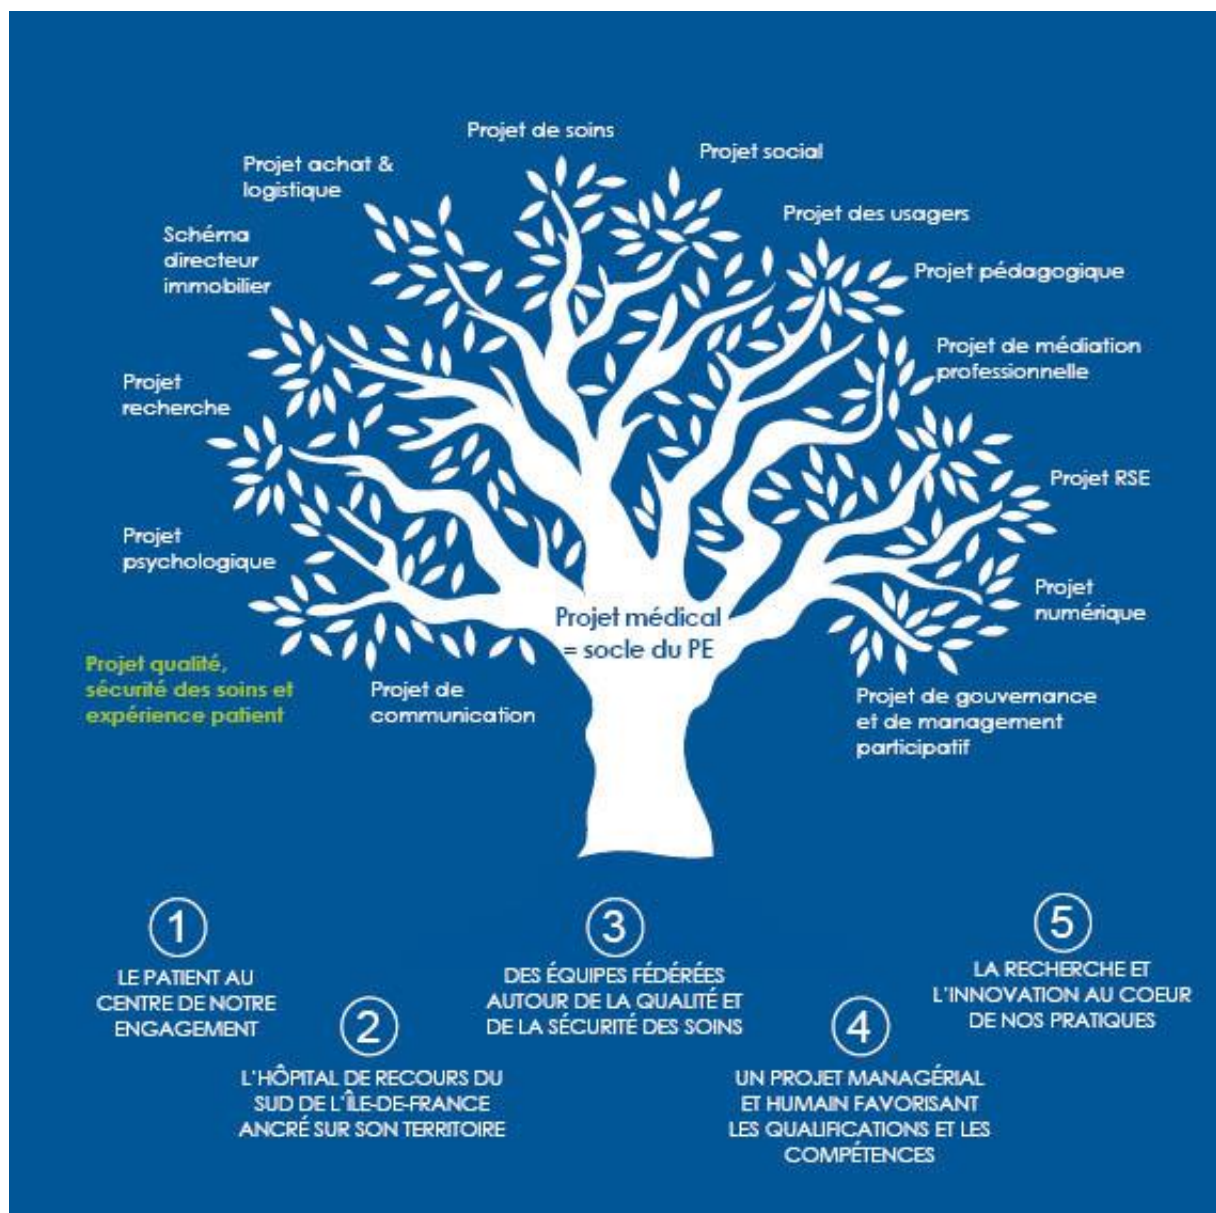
Projet de soins

Projet achat & logistique

Projet social

Schéma directeur immobilier

Projet des usagers

Projet pédagogique

Projet de médiation professionnelle

Projet recherche

Projet RSE

Projet psychologique

Projet médical = socle du PE

Projet numérique

Projet qualité, sécurité des soins et expérience patient

Projet de communication

Projet de gouvernance et de management participatif

1
LE PATIENT AU CENTRE DE NOTRE ENGAGEMENT

2
L'HÔPITAL DE RECOURS DU SUD DE L'ÎLE-DE-FRANCE ANCRÉ SUR SON TERRITOIRE

3
DES ÉQUIPES FÉDÉRÉES AUTOUR DE LA QUALITÉ ET DE LA SÉCURITÉ DES SOINS

4
UN PROJET MANAGÉRIAL ET HUMAIN FAVORISANT LES QUALIFICATIONS ET LES COMPÉTENCES

5
LA RECHERCHE ET L'INNOVATION AU COEUR DE NOS PRATIQUES